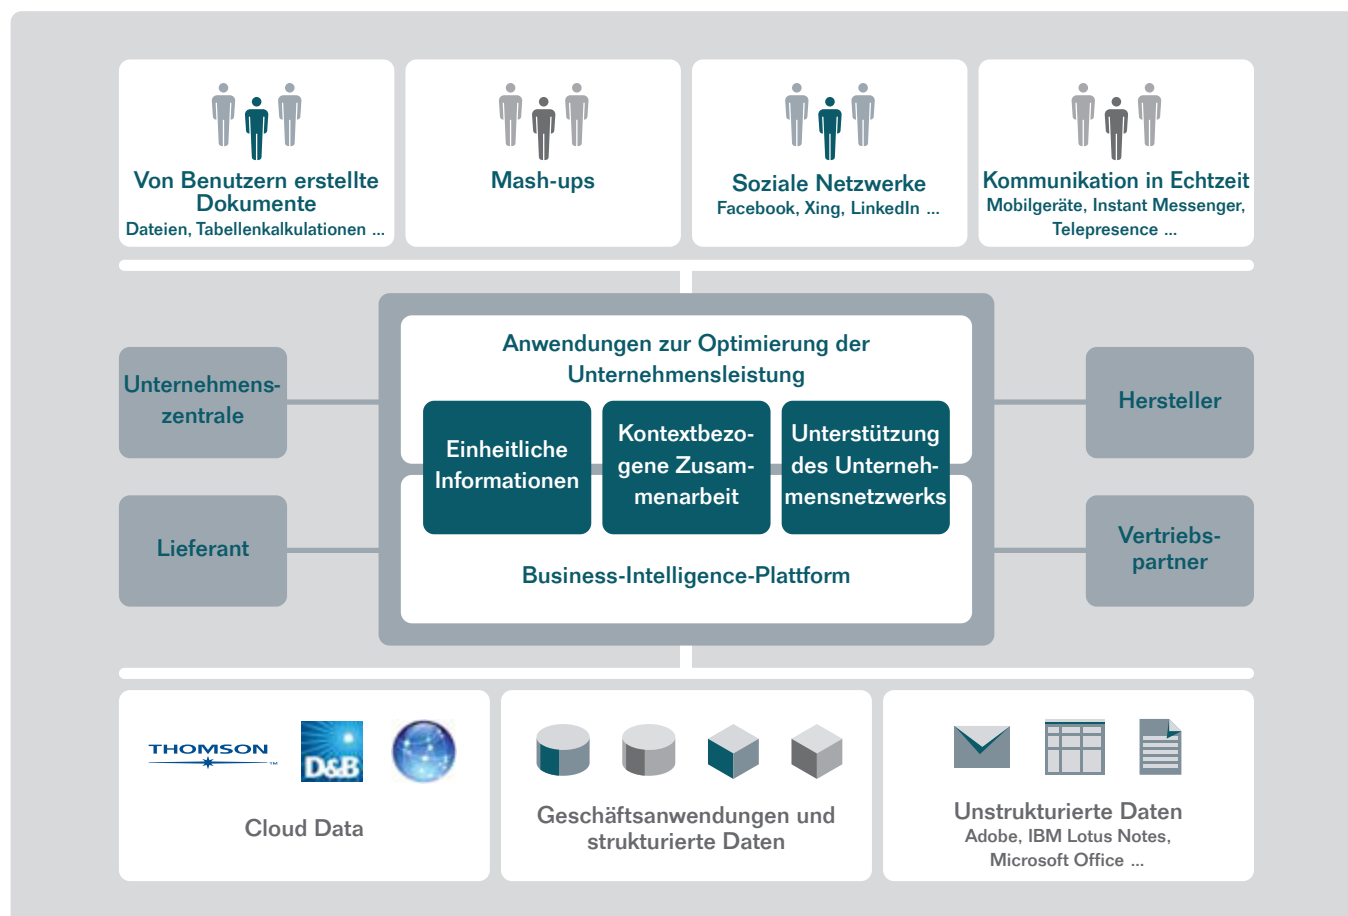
Von Benutzern erstellte Dokumente
Dateien, Tabellenkalkulationen ...

Mash-ups

Soziale Netzwerke
Facebook, Xing, LinkedIn ...

Kommunikation in Echtzeit
Mobilgeräte, Instant Messenger, Telepresence ...

Unternehmenszentrale

Lieferant

Anwendungen zur Optimierung der Unternehmensleistung

Einheitliche Informationen

Kontextbezogene Zusammenarbeit

Unterstützung des Unternehmensnetzwerks

Business-Intelligence-Plattform

Hersteller

Vertriebspartner

THOMSON

D&B

Cloud Data

Geschäftsanwendungen und strukturierte Daten

Unstrukturierte Daten
Adobe, IBM Lotus Notes, Microsoft Office ...